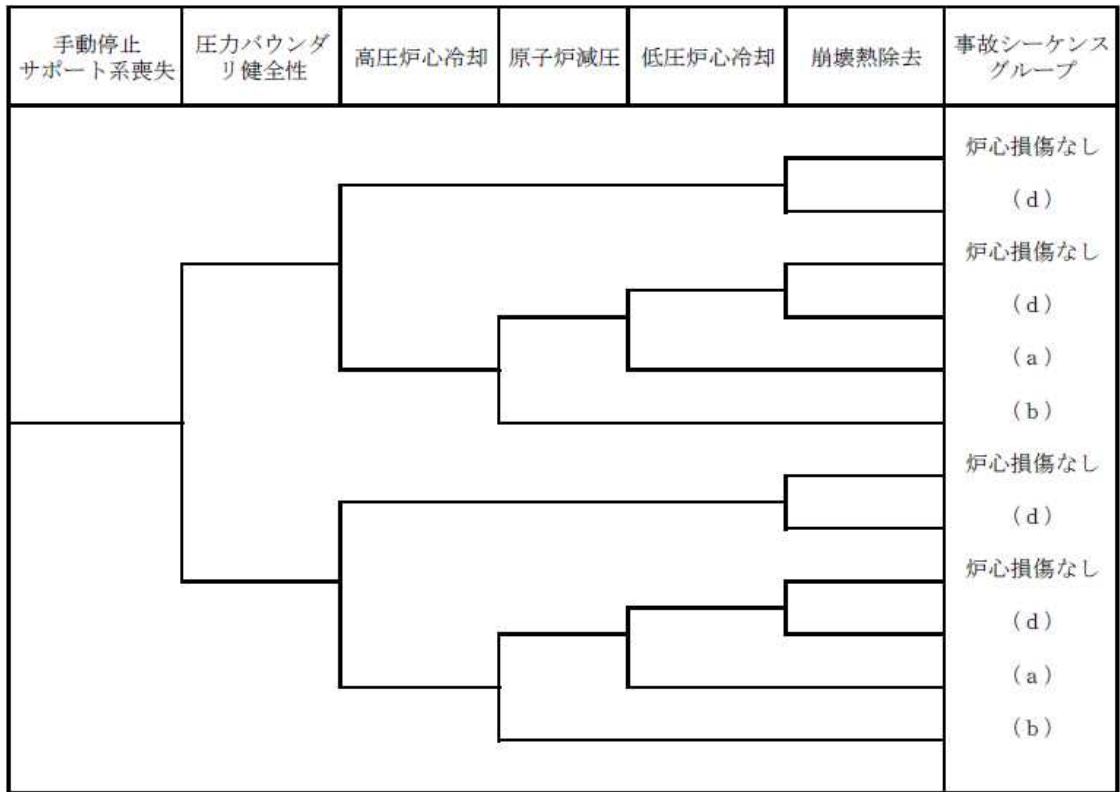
| 手動停止 サポート系喪失 | 圧力バウンダリ健全性 | 高圧炉心冷却 | 原子炉減圧 | 低圧炉心冷却 | 崩壊熱除去 | 事故シーケンスグループ |
|---|---|---|---|---|---|---|

炉心損傷なし
(d)
炉心損傷なし
(d)
(a)
(b)
炉心損傷なし
(d)
炉心損傷なし
(d)
(a)
(b)